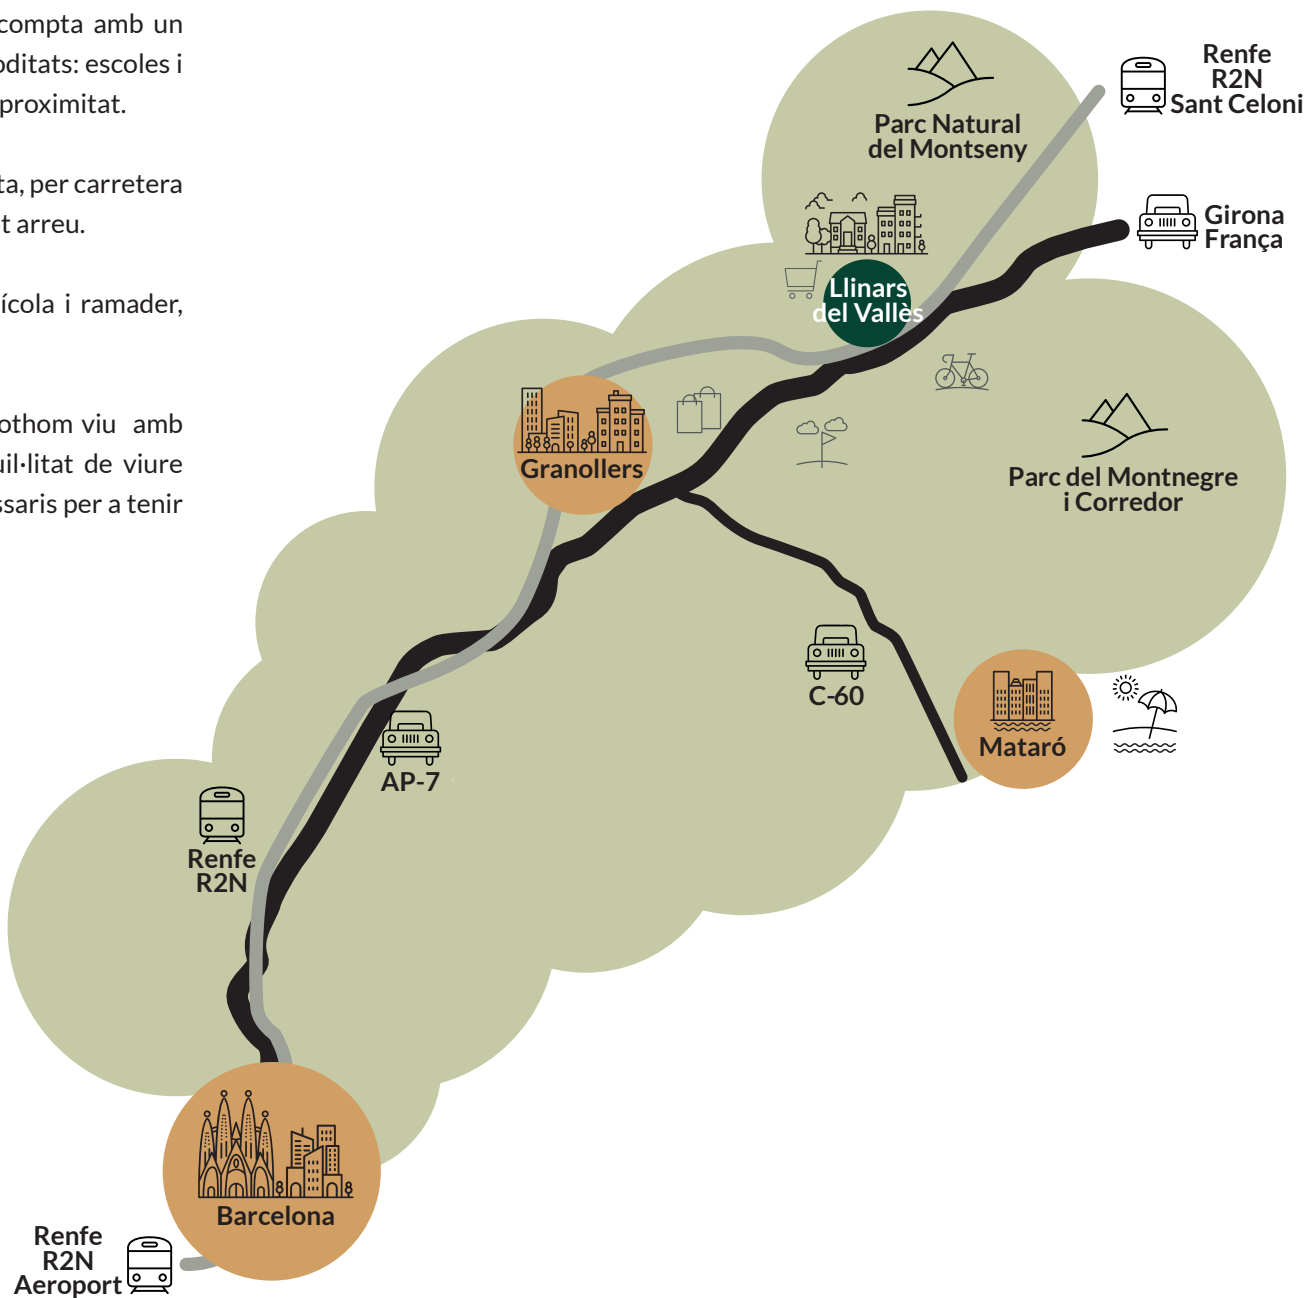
compta amb un
oditats: escoles i
proximitat.

ta, per carretera
t arreu.

ícola i ramader,

othom viu amb
uil·litat de viure
ssaris per a tenir

Renfe
R2N
Sant Celoni

Parc Natural
del Montseny

Girona
França

Llinars
del Vallès

Granollers

Parc del Montnegre
i Corredor

C-60

Mataró

AP-7

Renfe
R2N

Barcelona

Renfe
R2N
Aeroport